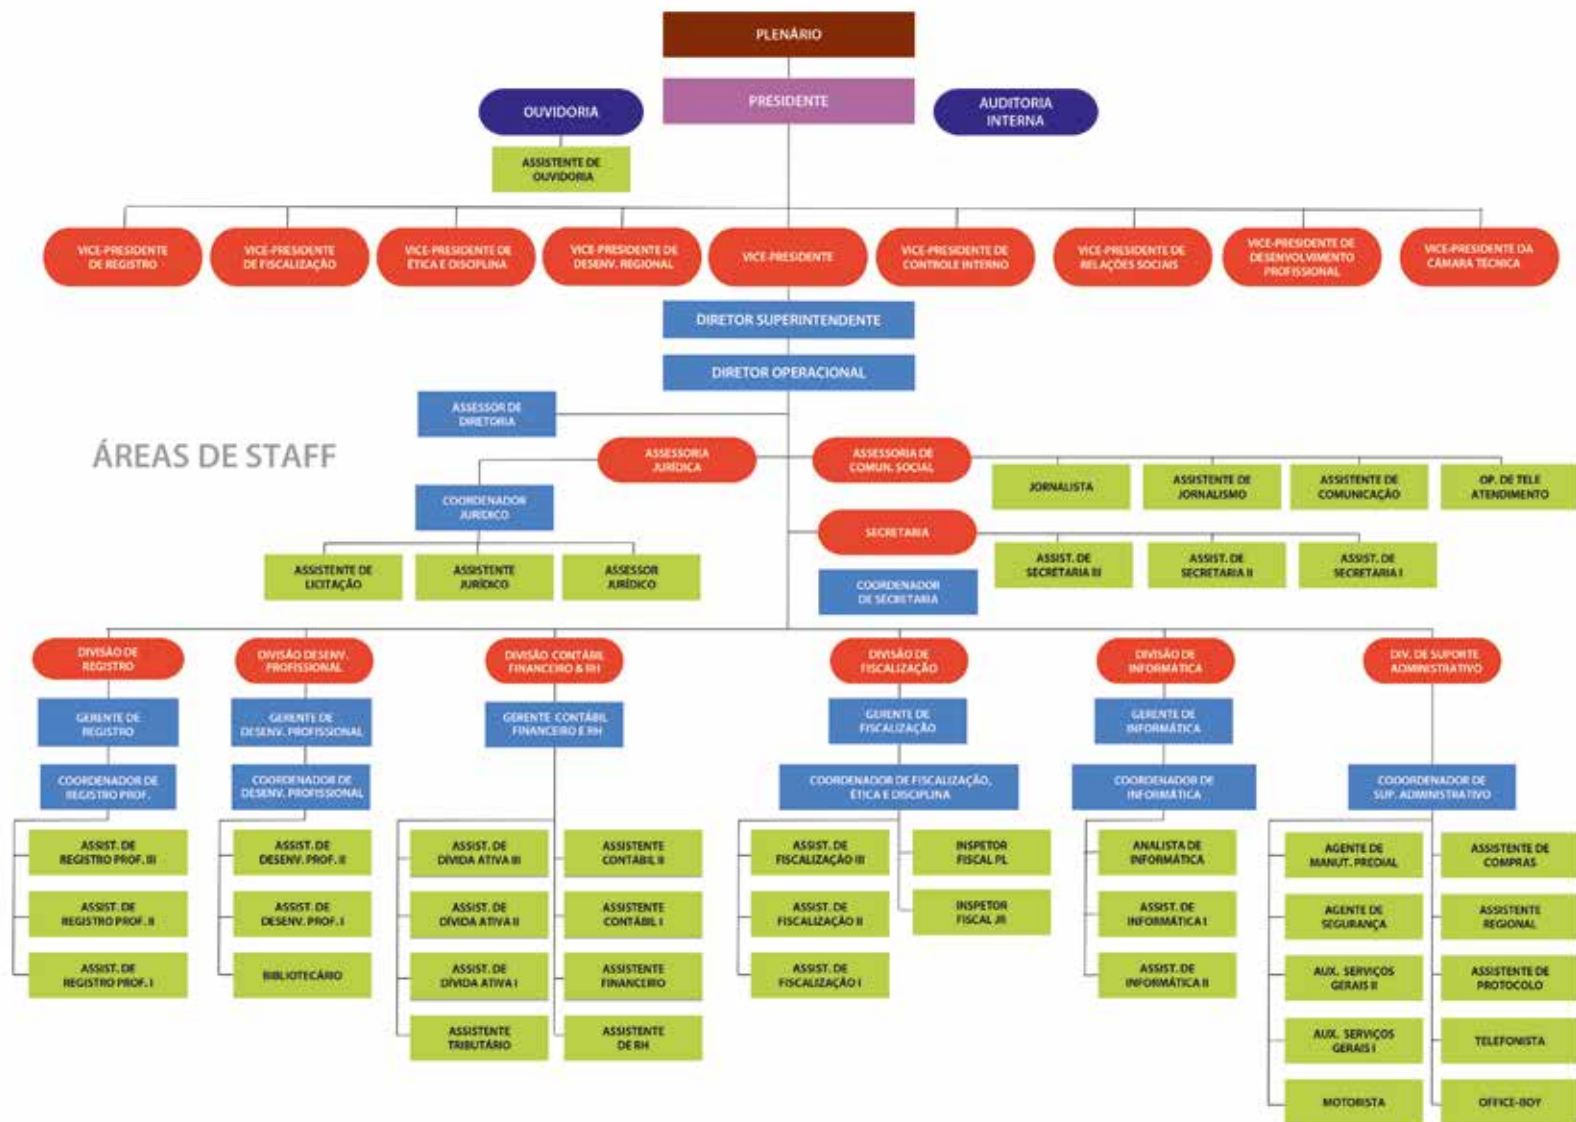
PLENÁRIO

PRESIDENTE

OUVIDORIA

AUDITORIA INTERNA

ASSISTENTE DE OUVIDORIA

VICE-PRESIDENTE DE REGISTRO

VICE-PRESIDENTE DE FISCALIZAÇÃO

VICE-PRESIDENTE DE ÉTICA E DISCIPLINA

VICE PRESIDENTE DE DESENV. REGIONAL

VICE-PRESIDENTE

VICE-PRESIDENTE DE CONTROLE INTERNO

VICE-PRESIDENTE DE RELAÇÕES SOCIAIS

VICE-PRESIDENTE DE DESENVOLVIMENTO PROFISSIONAL

VICE-PRESIDENTE DA CÂMARA TÉCNICA

DIRETOR SUPERINTENDENTE

DIRETOR OPERACIONAL

ASSESSOR DE DIRETORIA

ÁREAS DE STAFF

ASSESSORIA JURÍDICA

ASSESSORIA DE COMUN. SOCIAL

JORNALISTA

ASSISTENTE DE JORNALISMO

ASSISTENTE DE COMUNICAÇÃO

OP. DE TELE ATENDIMENTO

COORDENADOR JURÍDICO

SECRETARIA

ASSIST. DE SECRETARIA III

ASSIST. DE SECRETARIA II

ASSIST. DE SECRETARIA I

ASSISTENTE DE LICITAÇÃO

ASSISTENTE JURÍDICO

ASSESSOR JURÍDICO

COORDENADOR DE SECRETARIA

DIVISÃO DE REGISTRO

DIVISÃO DESENV. PROFISSIONAL

DIVISÃO CONTÁBIL FINANCEIRO & RH

DIVISÃO DE FISCALIZAÇÃO

DIVISÃO DE INFORMÁTICA

DIV. DE SUPORTE ADMINISTRATIVO

GERENTE DE REGISTRO

GERENTE DE DESENV. PROFISSIONAL

GERENTE CONTÁBIL FINANCEIRO E RH

GERENTE DE FISCALIZAÇÃO

GERENTE DE INFORMÁTICA

COORDENADOR DE REGISTRO PROF.

COORDENADOR DE DESENV. PROFISSIONAL

COORDENADOR DE FISCALIZAÇÃO, ÉTICA E DISCIPLINA

COORDENADOR DE INFORMÁTICA

COORDENADOR DE SUP. ADMINISTRATIVO

ASSIST. DE REGISTRO PROF. III

ASSIST. DE REGISTRO PROF. II

ASSIST. DE REGISTRO PROF. I

ASSIST. DE DESENV. PROF. II

ASSIST. DE DESENV. PROF. I

BIBLIOTECÁRIO

ASSIST. DE DÍVIDA ATIVA III

ASSIST. DE DÍVIDA ATIVA II

ASSIST. DE DÍVIDA ATIVA I

ASSISTENTE TRIBUTÁRIO

ASSISTENTE CONTÁBIL II

ASSISTENTE CONTÁBIL I

ASSISTENTE FINANCEIRO

ASSISTENTE DE RH

ASSIST. DE FISCALIZAÇÃO III

ASSIST. DE FISCALIZAÇÃO II

ASSIST. DE FISCALIZAÇÃO I

INSPETOR FISCAL PL

INSPETOR FISCAL JR

ANALISTA DE INFORMÁTICA

ASSIST. DE INFORMÁTICA I

ASSIST. DE INFORMÁTICA II

AGENTE DE MANUT. PREDIAL

AGENTE DE SEGURANÇA

AUX. SERVIÇOS GERAIS II

AUX. SERVIÇOS GERAIS I

MOTORISTA

ASSISTENTE DE COMPRAS

ASSISTENTE REGIONAL

ASSISTENTE DE PROTOCOLO

TELEFONISTA

OFFICE-BOY